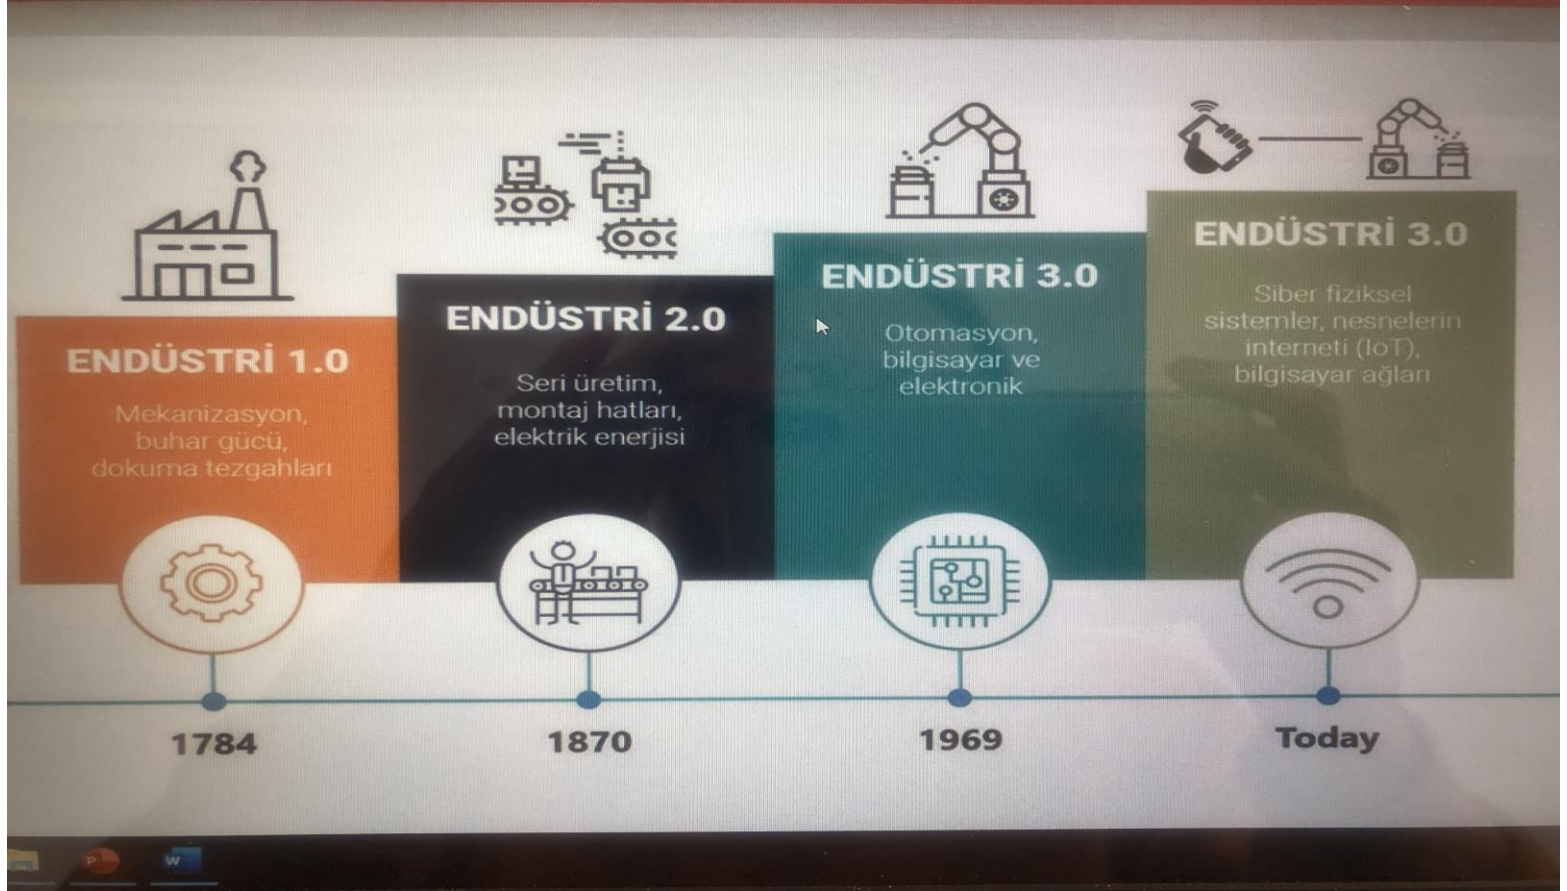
ENDÜSTRİ 1.0

Mekanizasyon, buhar gücü, dokuma tezgahları

ENDÜSTRİ 2.0

Seri üretim, montaj hatları, elektrik enerjisi

ENDÜSTRİ 3.0

Otomasyon, bilgisayar ve elektronik

ENDÜSTRİ 3.0

Siber fiziksel sistemler, nesnelerin interneti (IoT), bilgisayar ağları

1784

1870

1969

Today